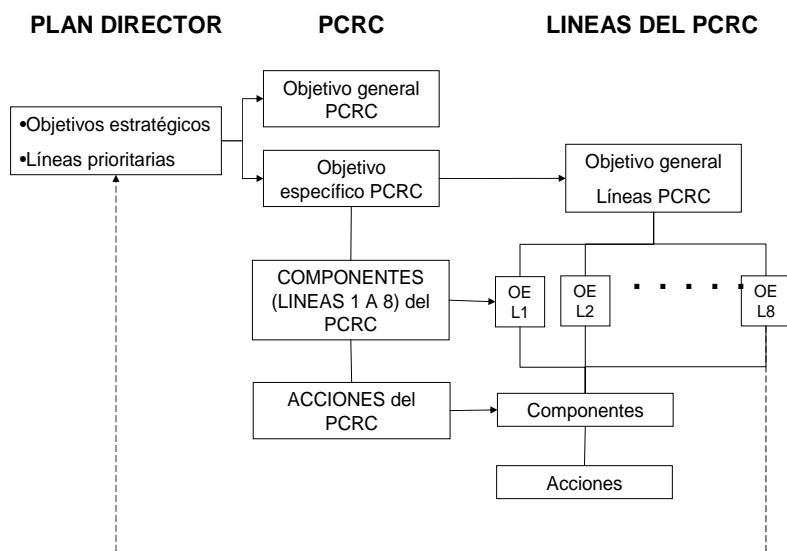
PLAN DIRECTOR

PCRC

LINEAS DEL PCRC

•Objetivos estratégicos
•Líneas prioritarias

Objetivo general PCRC

Objetivo específico PCRC

Objetivo general Líneas PCRC

COMPONENTES (LINEAS 1 A 8) del PCRC

OE L1

OE L2

. . . . . .

OE L8

ACCIONES del PCRC

Componentes

Acciones